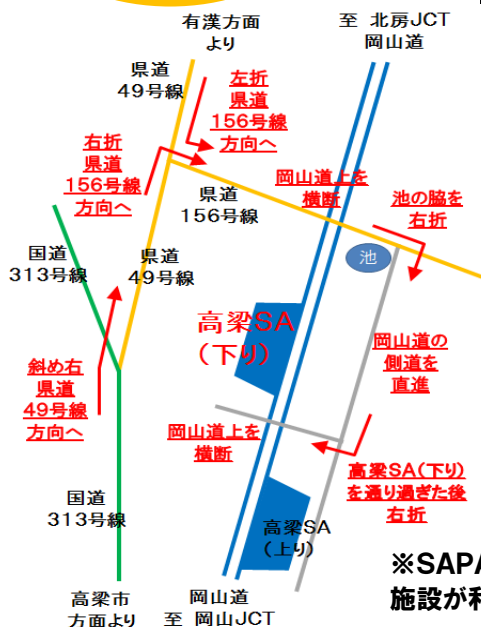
有漢方面
より

至 北房JCT
岡山道

県道
49号線

左折
県道
156号線
方向へ

右折
県道
156号線
方向へ

県道
156号線

岡山道上を
横断

池の脇を
右折

池

国道
313号線

県道
49号線

高梁SA
（下り）

岡山道の
側道を
直進

斜め右
県道
49号線
方向へ

岡山道上を
横断

高梁SA（下り）
を通り過ぎた後
右折

国道
313号線

高梁SA
（上り）

※SAP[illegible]
施設が利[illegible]

高梁市
方面より

岡山道
至 岡山JCT